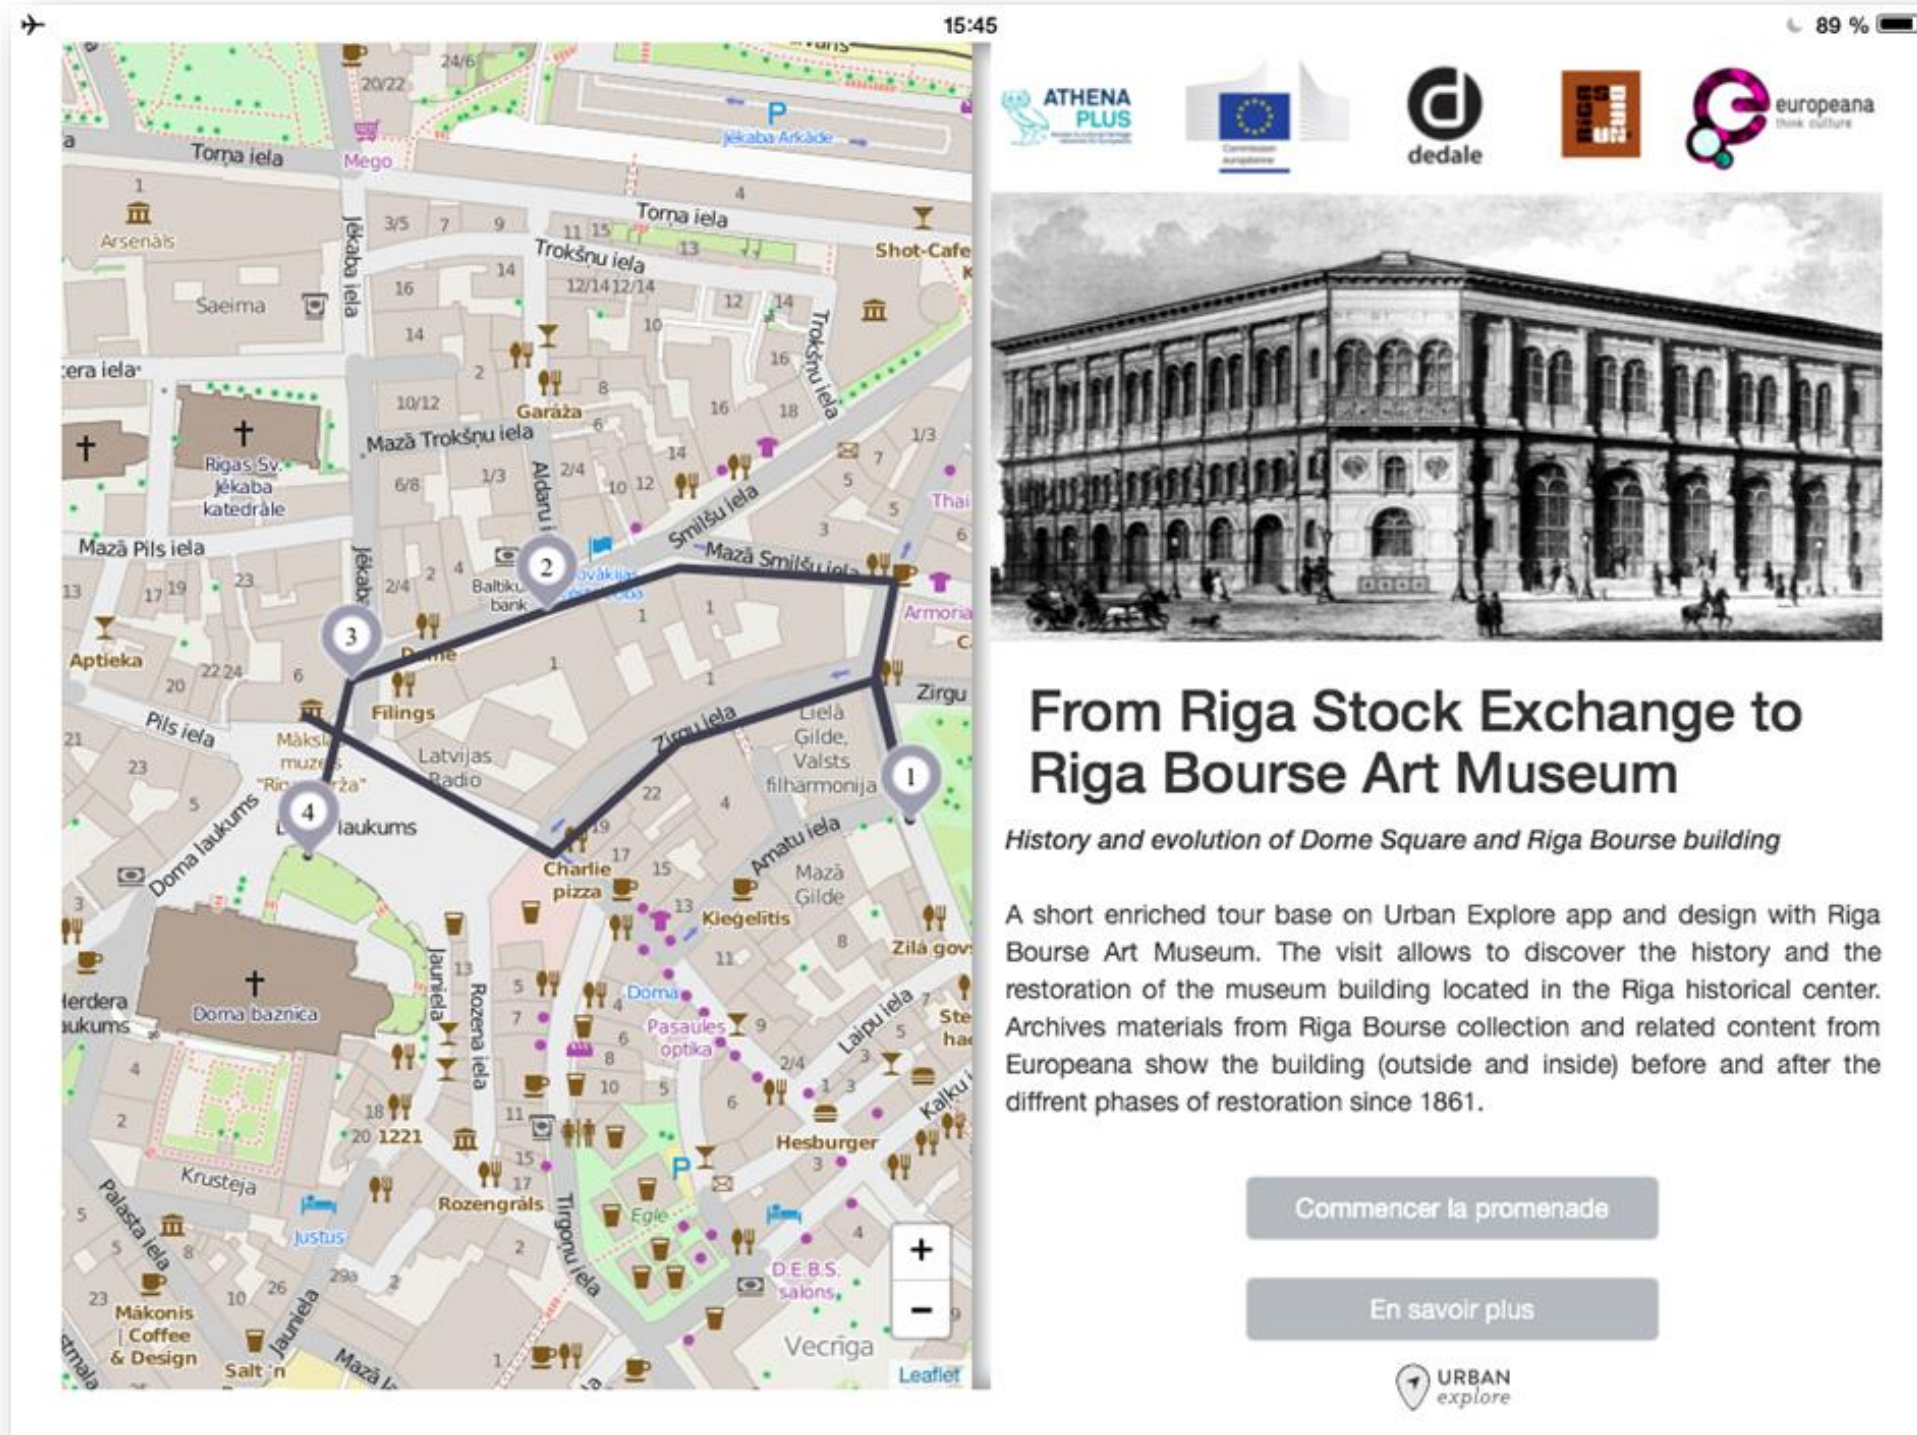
15:45

89 %

Torņa iela
Mego
Jēkaba Arkāde
P
Arsenāls
Torņa iela
Trokšņu iela
Shot-Cafe
Saeima
Jēkaba iela
Trokšņu iela
Garāža
era iela
Rīgas Sv. Jēkaba katedrāle
Mazā Trokšņu iela
Aldaru i
Smilšu iela
Thai
Mazā Pils iela
Mazā Smilšu iela
Baltiku bank
Armoria
Aptieka
Filings
Zirgu
Pils iela
Latvijas Radio
Zirgu iela
Lielā Ģilde, Valsts filharmonija
Doma laukums
laukums
Charlie pizza
Amatu iela
Mazā Ģilde
Kiegelitis
Zilā gov
Herdera laukums
Doma baznīca
Jauniela
Rozena iela
Doma
Pasaules optika
Laipu iela
Kalķu i
1221
Hesburger
Krusteja
Justus
Rozengrāls
Tirgoņu iela
Egle
Palasta iela
D.E.B.S. salons
Mākonis | Coffee & Design
Jauniela
Vecrīga
Salt n
Mazā
Leaflet
1
2
3
4
+
−

ATHENA PLUS
dedale
europeana think culture

From Riga Stock Exchange to Riga Bourse Art Museum

History and evolution of Dome Square and Riga Bourse building

A short enriched tour base on Urban Explore app and design with Riga Bourse Art Museum. The visit allows to discover the history and the restoration of the museum building located in the Riga historical center. Archives materials from Riga Bourse collection and related content from Europeana show the building (outside and inside) before and after the diffrent phases of restoration since 1861.

Commencer la promenade

En savoir plus

URBAN explore